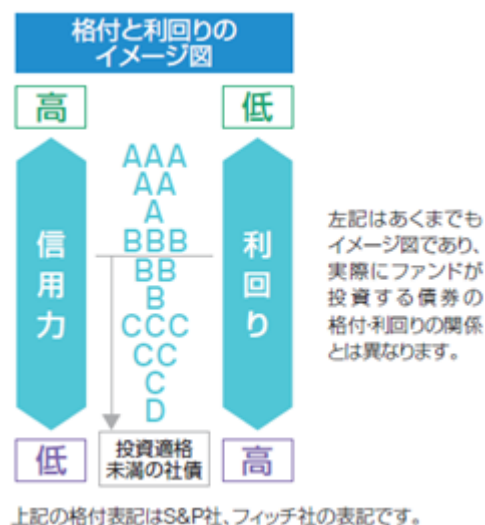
格付と利回りの
イメージ図

高

低

信
用
力

AAA
AA
A
BBB
BB
B
CCC
CC
C
D

利
回
り

低

投資適格
未満の社債

高

左記はあくまでもイメージ図であり、実際にファンドが投資する債券の格付・利回りの関係とは異なります。

上記の格付表記はS&P社、フィッチ社の表記です。